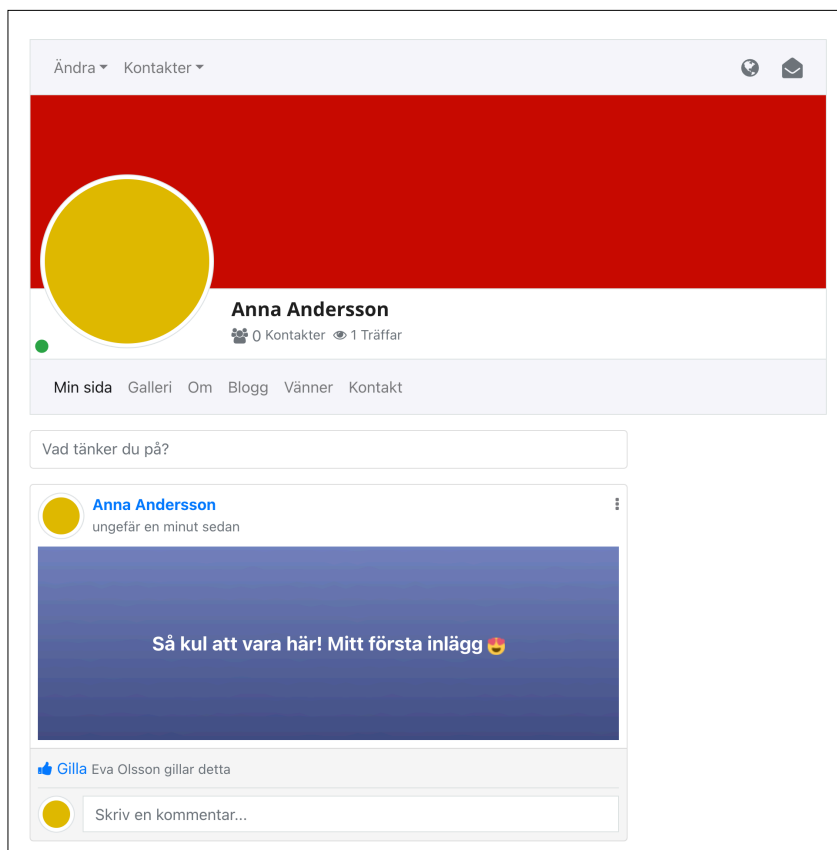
Ändra Kontakter

Anna Andersson
0 Kontakter 1 Träffar

Min sida Galleri Om Blogg Vänner Kontakt

Vad tänker du på?

Anna Andersson
ungefär en minut sedan

Så kul att vara här! Mitt första inlägg 😍

Gilla Eva Olsson gillar detta

Skriv en kommentar...